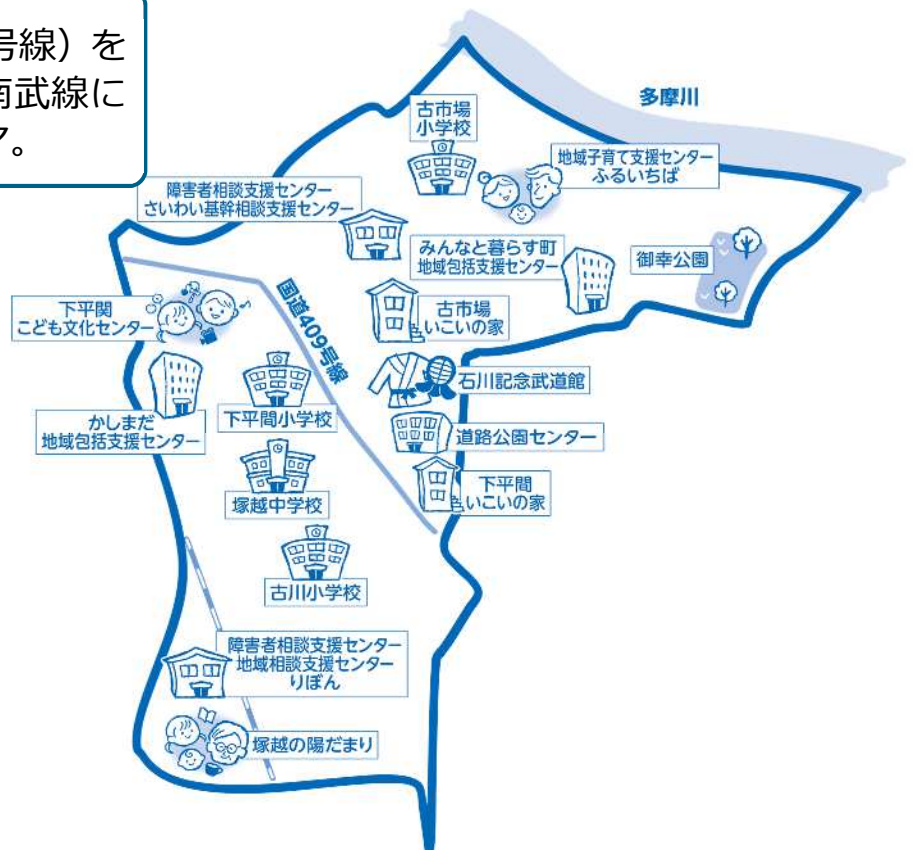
号線）を
南武線に
す。

多摩川

古市場
小学校

地域子育て支援センター
ふるいちば

障害者相談支援センター
さいわい基幹相談支援センター

みんなと暮らす町
地域包括支援センター

御幸公園

国道409号線

下平関
こども文化センター

古市場
いこいの家

石川記念武道館

かしまだ
地域包括支援センター

下平間小学校

道路公園センター

下平間
いこいの家

塚越中学校

古川小学校

障害者相談支援センター
地域相談支援センター
りぼん

塚越の陽だまり